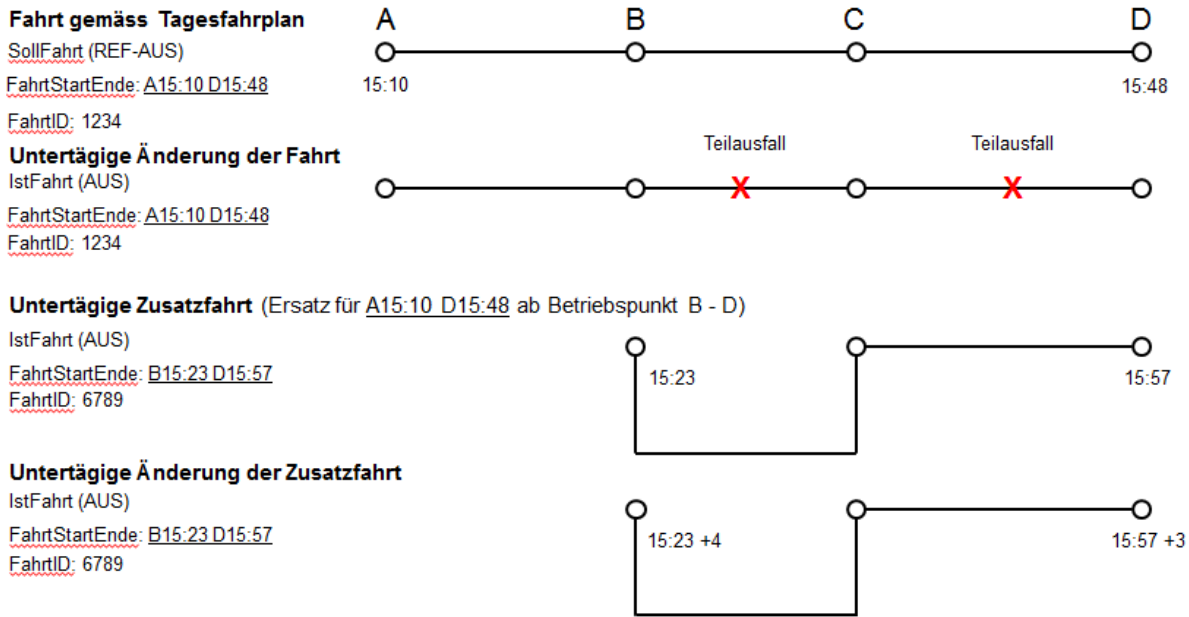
Fahrt gemäss Tagesfahrplan
SollFahrt (REF-AUS)
FahrtStartEnde: A15:10 D15:48
FahrtID: 1234

A B C D
15:10 15:48

Untertägige Änderung der Fahrt
IstFahrt (AUS)
FahrtStartEnde: A15:10 D15:48
FahrtID: 1234

Teilausfall Teilausfall
X X

Untertägige Zusatzfahrt (Ersatz für A15:10 D15:48 ab Betriebspunkt B - D)
IstFahrt (AUS)
FahrtStartEnde: B15:23 D15:57
FahrtID: 6789

15:23 15:57

Untertägige Änderung der Zusatzfahrt
IstFahrt (AUS)
FahrtStartEnde: B15:23 D15:57
FahrtID: 6789

15:23 +4 15:57 +3